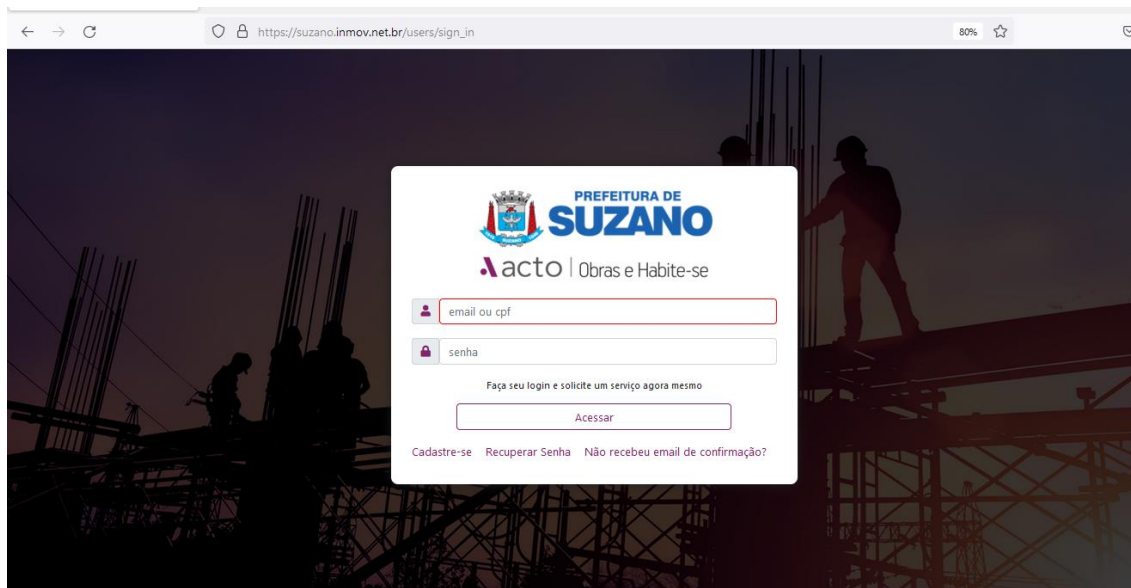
https://suzano.inmov.net.br/users/sign_in

80%

PREFEITURA DE SUZANO

acto | Obras e Habite-se

email ou cpf

senha

Faça seu login e solicite um serviço agora mesmo

Acessar

Cadastre-se Recuperar Senha Não recebeu email de confirmação?